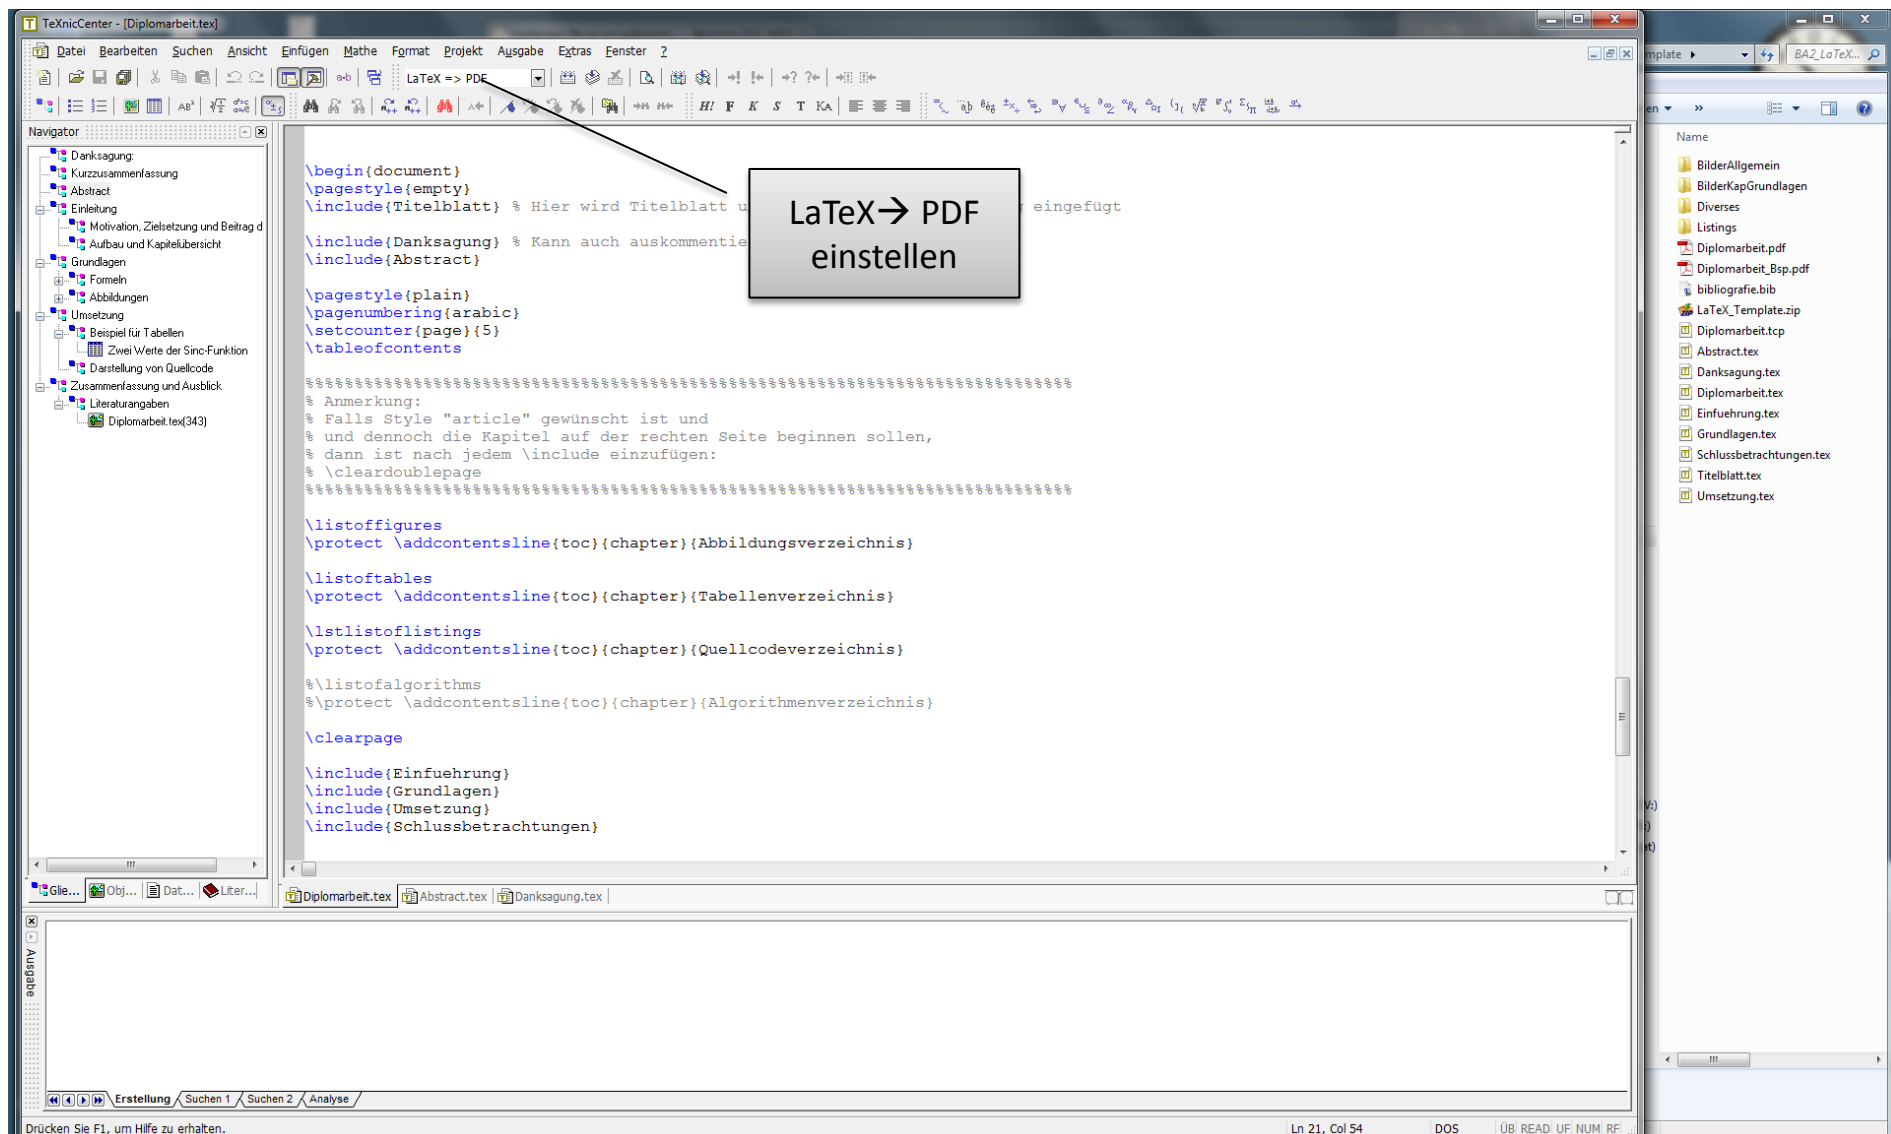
TeXnicCenter - [Diplomarbeit.tex]

Datei Bearbeiten Suchen Ansicht Einfügen Mathe Format Projekt Ausgabe Extras Fenster ?

LaTeX => PDF

Navigator

Danksagung
Kurzzusammenfassung
Abstract
Einleitung
Motivation, Zielsetzung und Beitrag d
Aufbau und Kapitelübersicht
Grundlagen
Formeln
Abbildungen
Umsetzung
Beispiel für Tabellen
Zwei Werte der Sinc-Funktion
Darstellung von Quellcode
Zusammenfassung und Ausblick
Literaturangaben
Diplomarbeit.tex(343)

Glie... Obj... Dat... Liter...

\begin{document}
\pagestyle{empty}
\include{Titelblatt} % Hier wird Titelblatt u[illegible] eingefügt

\include{Danksagung} % Kann auch auskommentie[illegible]
\include{Abstract}

\pagestyle{plain}
\pagenumbering{arabic}
\setcounter{page}{5}
\tableofcontents

%%%%%%%%%%%%%%%%%%%%%%%%%%%%%%%%%%%%%%%%%%%%%%%%%%%%%%%%%%%%%%%%%%%%%%%%%%%%%%%%%
% Anmerkung:
% Falls Style "article" gewünscht ist und
% und dennoch die Kapitel auf der rechten Seite beginnen sollen,
% dann ist nach jedem \include einzufügen:
% \cleardoublepage
%%%%%%%%%%%%%%%%%%%%%%%%%%%%%%%%%%%%%%%%%%%%%%%%%%%%%%%%%%%%%%%%%%%%%%%%%%%%%%%%%

\listoffigures
\protect \addcontentsline{toc}{chapter}{Abbildungsverzeichnis}

\listoftables
\protect \addcontentsline{toc}{chapter}{Tabellenverzeichnis}

\lstlistoflistings
\protect \addcontentsline{toc}{chapter}{Quellcodeverzeichnis}

%\listofalgorithms
%\protect \addcontentsline{toc}{chapter}{Algorithmenverzeichnis}

\clearpage

\include{Einfuehrung}
\include{Grundlagen}
\include{Umsetzung}
\include{Schlussbetrachtungen}

LaTeX→ PDF einstellen

Diplomarbeit.tex Abstract.tex Danksagung.tex

Ausgabe

Erstellung Suchen 1 Suchen 2 Analyse

Drücken Sie F1, um Hilfe zu erhalten.
Ln 21, Col 54 DOS ÜB READ UF NUM RF

mplate BA2_LaTeX...
Name
BilderAllgemein
BilderKapGrundlagen
Diverses
Listings
Diplomarbeit.pdf
Diplomarbeit_Bsp.pdf
bibliografie.bib
LaTeX_Template.zip
Diplomarbeit.tcp
Abstract.tex
Danksagung.tex
Diplomarbeit.tex
Einfuehrung.tex
Grundlagen.tex
Schlussbetrachtungen.tex
Titelblatt.tex
Umsetzung.tex